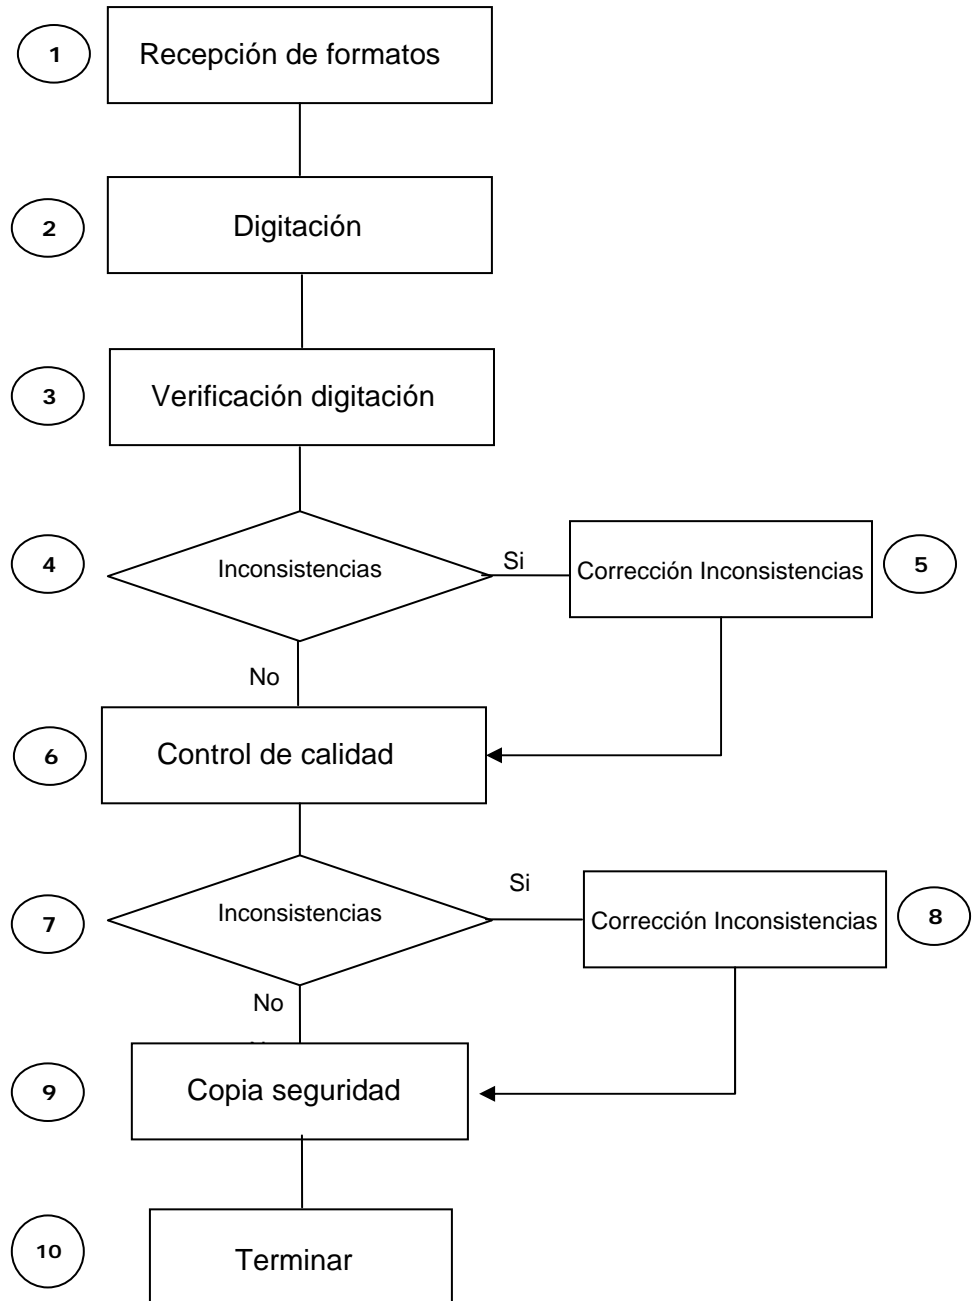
1 Recepción de formatos

2 Digitación

3 Verificación digitación

4 Inconsistencias

Si

Corrección Inconsistencias 5

No

6 Control de calidad

7 Inconsistencias

Si

Corrección Inconsistencias 8

No

9 Copia seguridad

10 Terminar